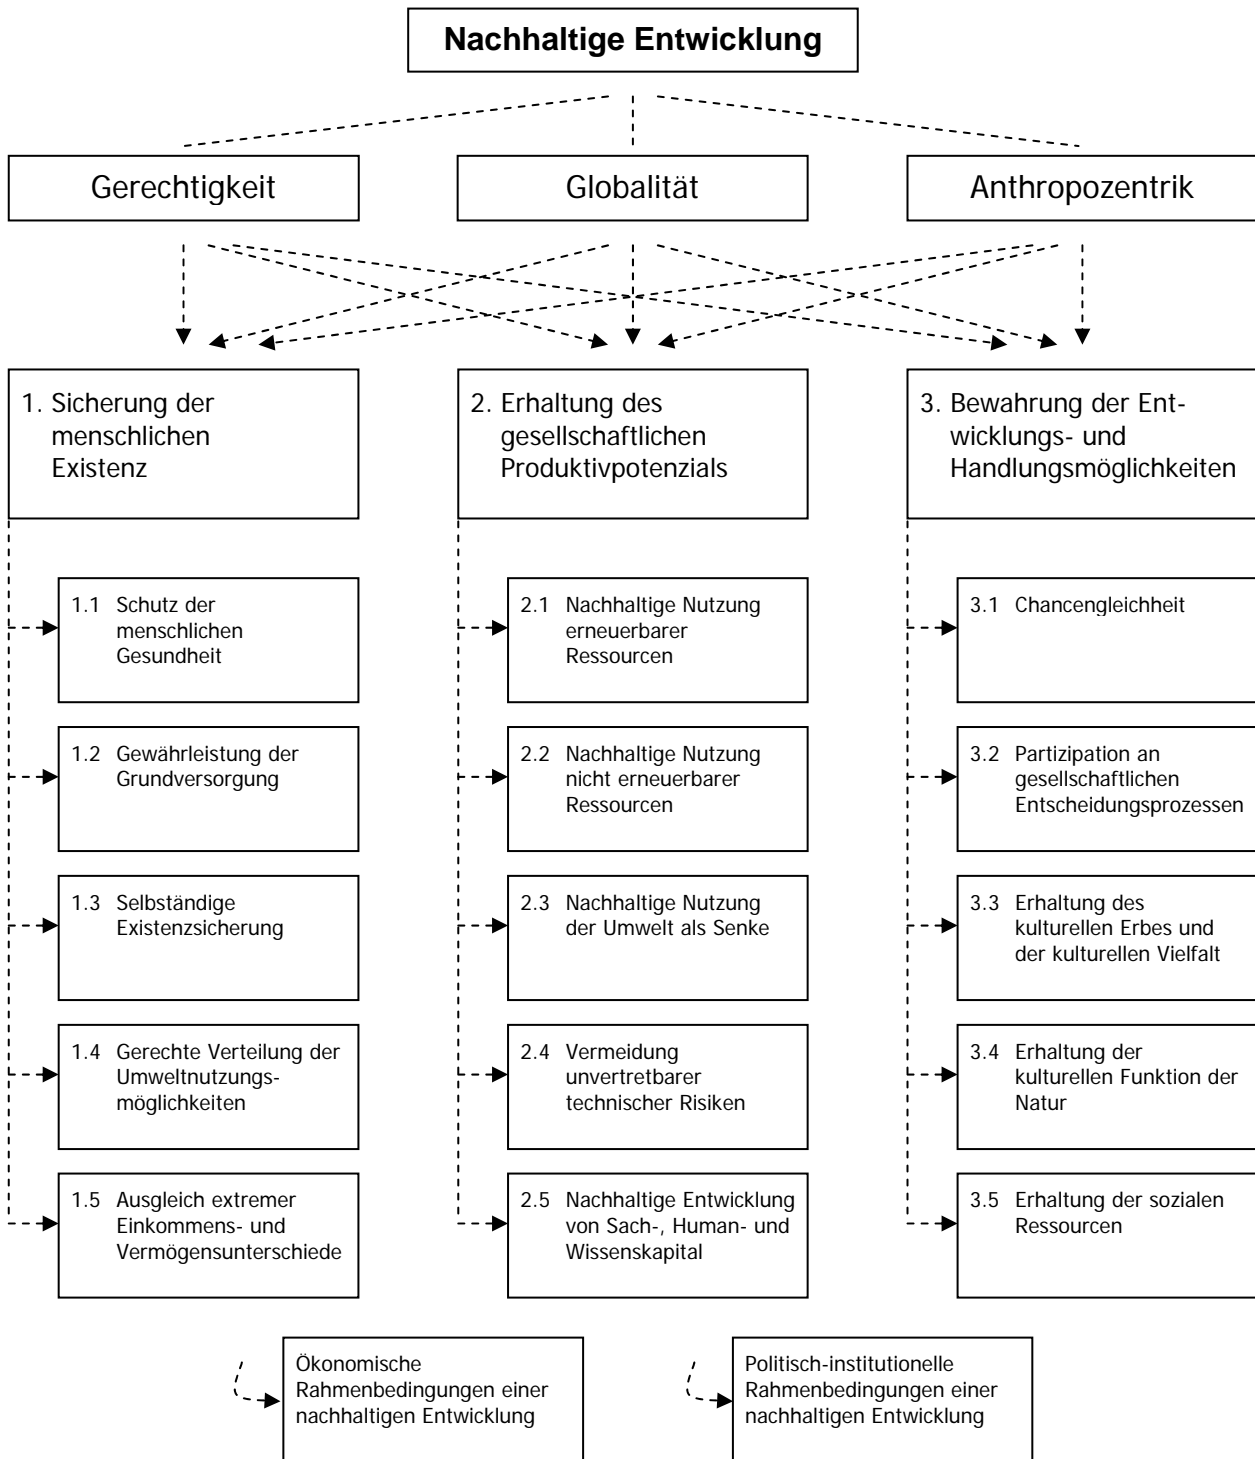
Nachhaltige Entwicklung

Gerechtigkeit

Globalität

Anthropozentrik

1. Sicherung der menschlichen Existenz

1.1 Schutz der menschlichen Gesundheit

1.2 Gewährleistung der Grundversorgung

1.3 Selbständige Existenzsicherung

1.4 Gerechte Verteilung der Umweltnutzungsmöglichkeiten

1.5 Ausgleich extremer Einkommens- und Vermögensunterschiede

2. Erhaltung des gesellschaftlichen Produktivpotenzials

2.1 Nachhaltige Nutzung erneuerbarer Ressourcen

2.2 Nachhaltige Nutzung nicht erneuerbarer Ressourcen

2.3 Nachhaltige Nutzung der Umwelt als Senke

2.4 Vermeidung unvertretbarer technischer Risiken

2.5 Nachhaltige Entwicklung von Sach-, Human- und Wissenskapital

3. Bewahrung der Entwicklungs- und Handlungsmöglichkeiten

3.1 Chancengleichheit

3.2 Partizipation an gesellschaftlichen Entscheidungsprozessen

3.3 Erhaltung des kulturellen Erbes und der kulturellen Vielfalt

3.4 Erhaltung der kulturellen Funktion der Natur

3.5 Erhaltung der sozialen Ressourcen

Ökonomische Rahmenbedingungen einer nachhaltigen Entwicklung

Politisch-institutionelle Rahmenbedingungen einer nachhaltigen Entwicklung